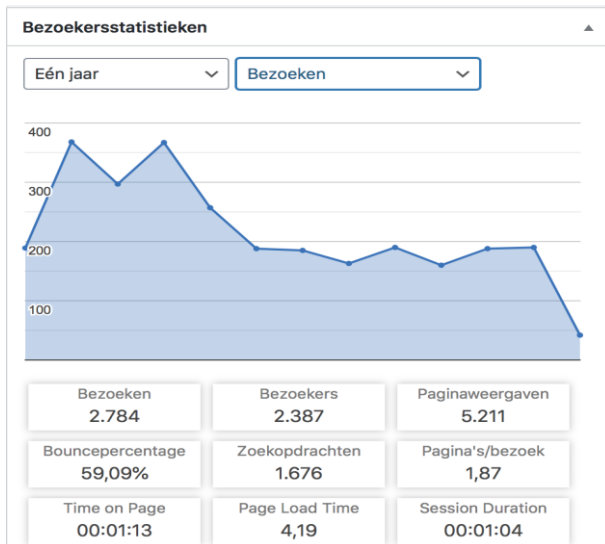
Bezoekersstatistieken

Eén jaar

Bezoeken

400
300
200
100

| Bezoeken | Bezoekers | Paginaweergaven |
|---|---|---|
| 2.784 | 2.387 | 5.211 |
| Bouncepercentage | Zoekopdrachten | Pagina's/bezoek |
| 59,09% | 1.676 | 1,87 |
| Time on Page | Page Load Time | Session Duration |
| 00:01:13 | 4,19 | 00:01:04 |